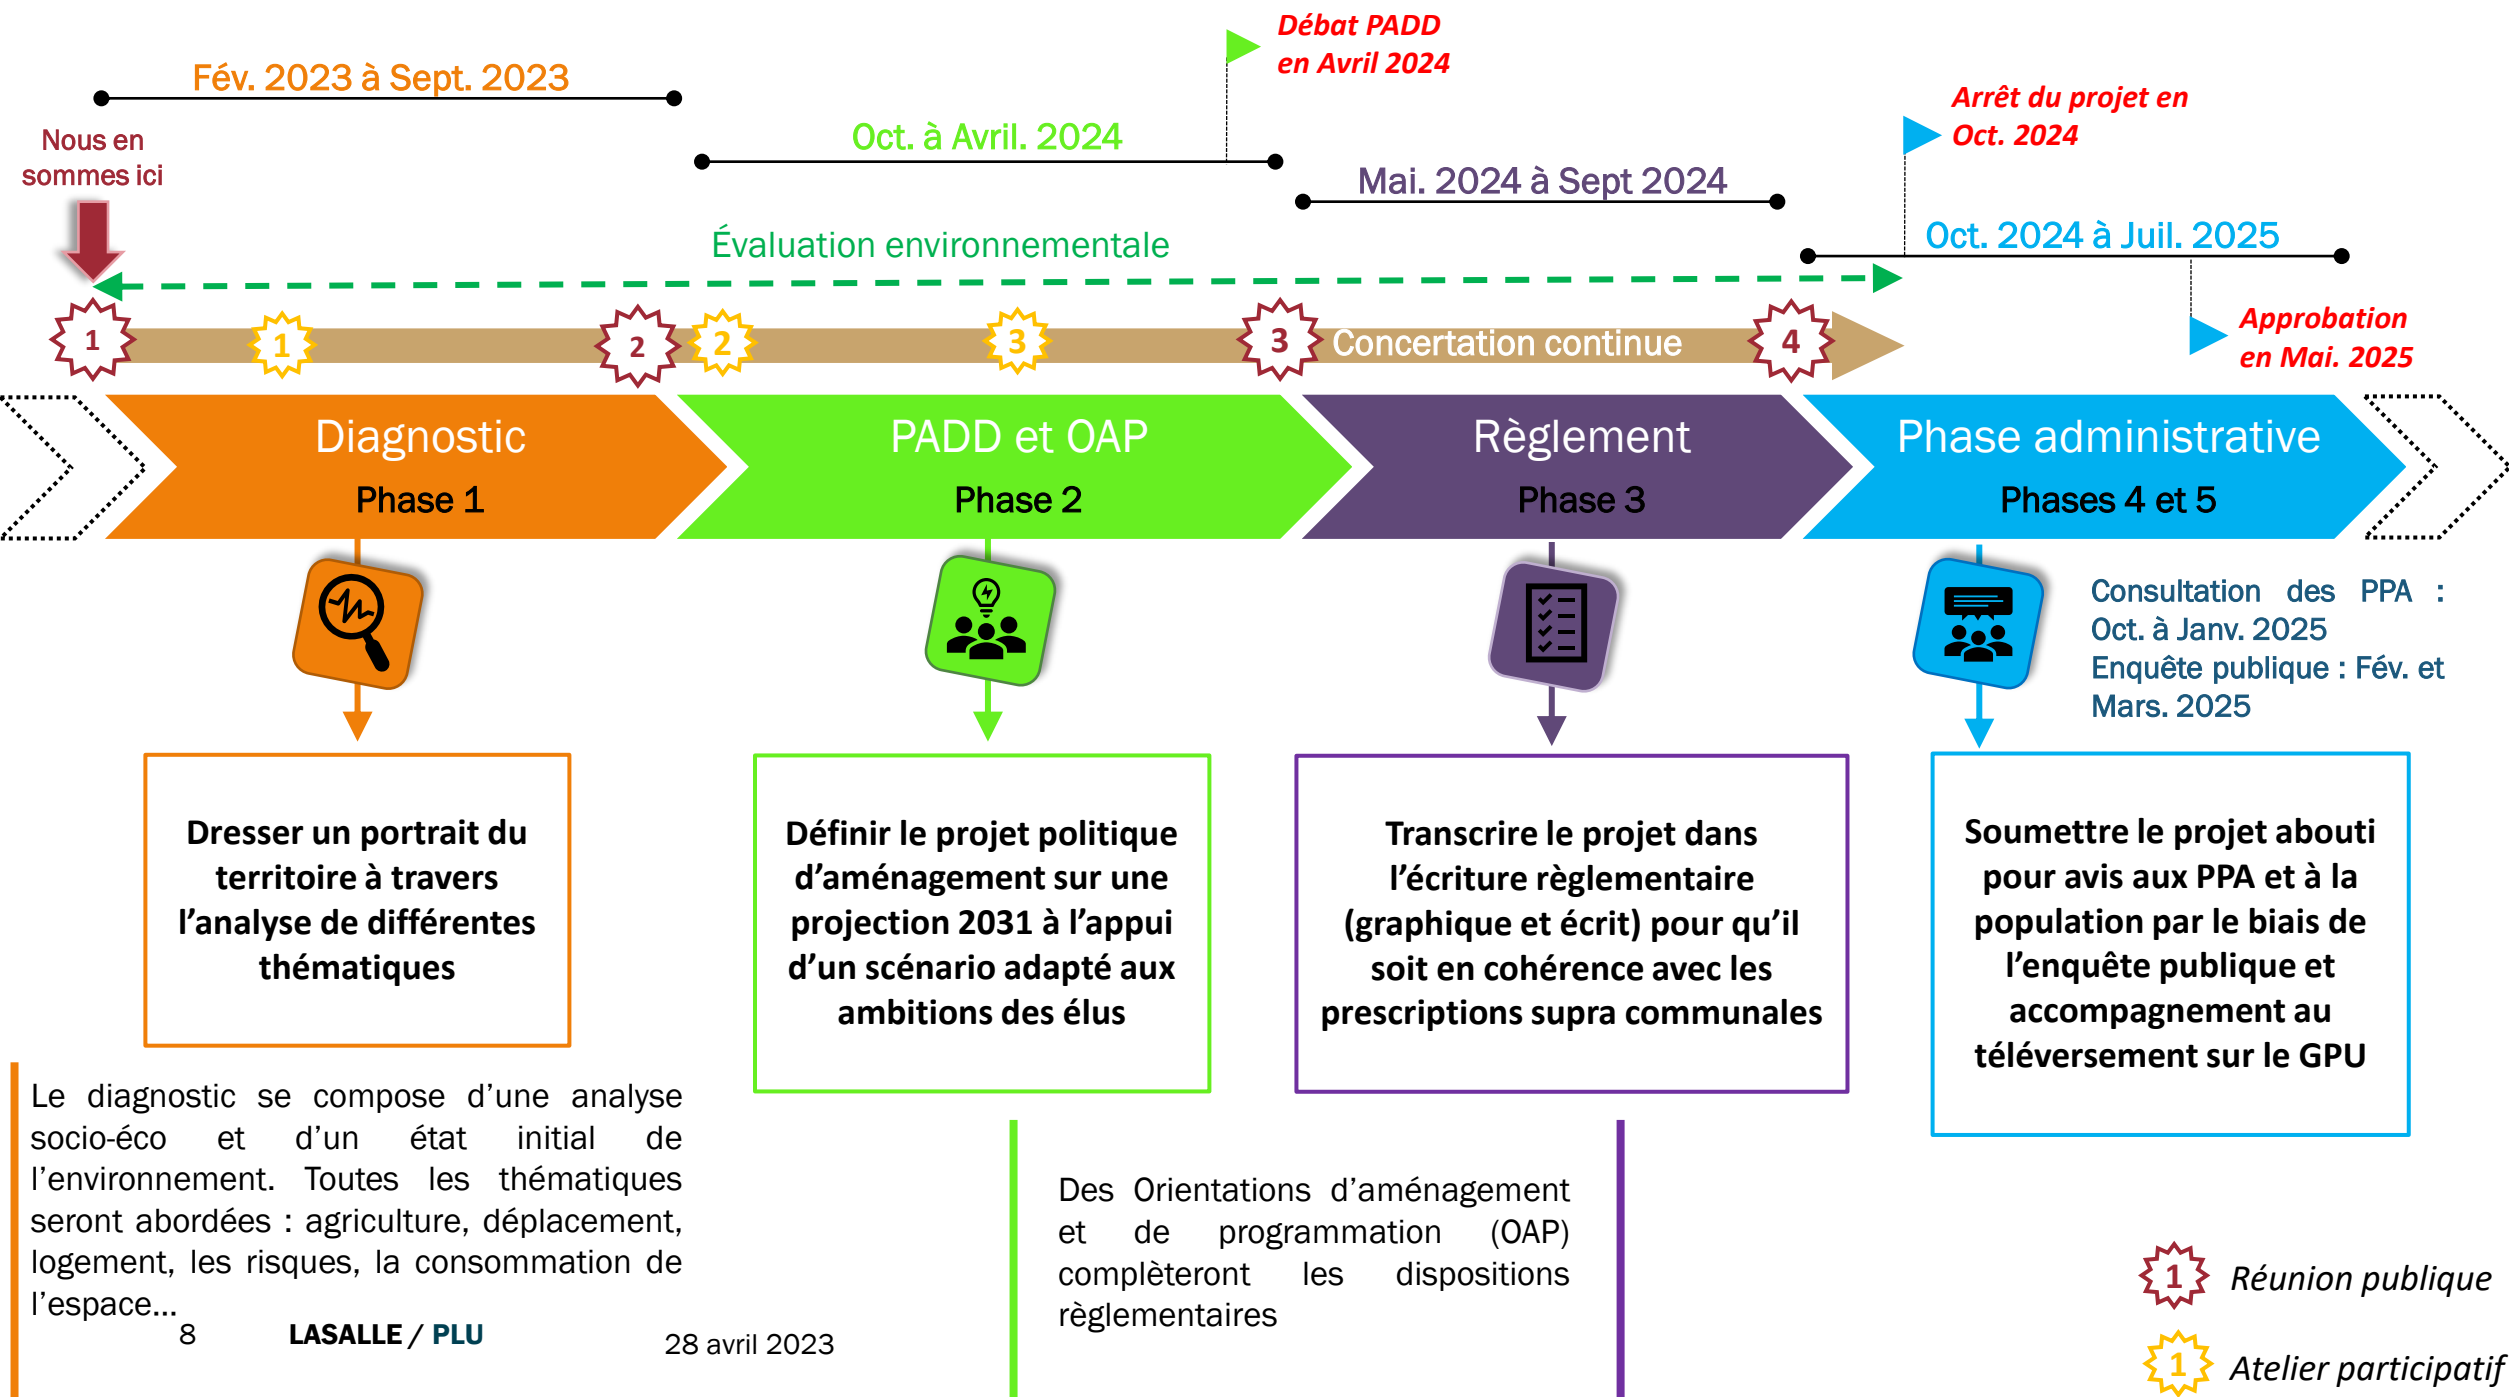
Débat PADD en Avril 2024

Fév. 2023 à Sept. 2023

Arrêt du projet en Oct. 2024

Nous en sommes ici

Oct. à Avril. 2024

Mai. 2024 à Sept 2024

Évaluation environnementale

Oct. 2024 à Juil. 2025

Approbation en Mai. 2025

1 1 2 2 3 3 Concertation continue 4

Diagnostic
Phase 1

PADD et OAP
Phase 2

Règlement
Phase 3

Phase administrative
Phases 4 et 5

Consultation des PPA : Oct. à Janv. 2025
Enquête publique : Fév. et Mars. 2025

Dresser un portrait du territoire à travers l'analyse de différentes thématiques

Définir le projet politique d'aménagement sur une projection 2031 à l'appui d'un scénario adapté aux ambitions des élus

Transcrire le projet dans l'écriture règlementaire (graphique et écrit) pour qu'il soit en cohérence avec les prescriptions supra communales

Soumettre le projet abouti pour avis aux PPA et à la population par le biais de l'enquête publique et accompagnement au téléversement sur le GPU

Le diagnostic se compose d'une analyse socio-éco et d'un état initial de l'environnement. Toutes les thématiques seront abordées : agriculture, déplacement, logement, les risques, la consommation de l'espace…

Des Orientations d'aménagement et de programmation (OAP) complèteront les dispositions règlementaires

1 Réunion publique

1 Atelier participatif

8 LASALLE / PLU 28 avril 2023